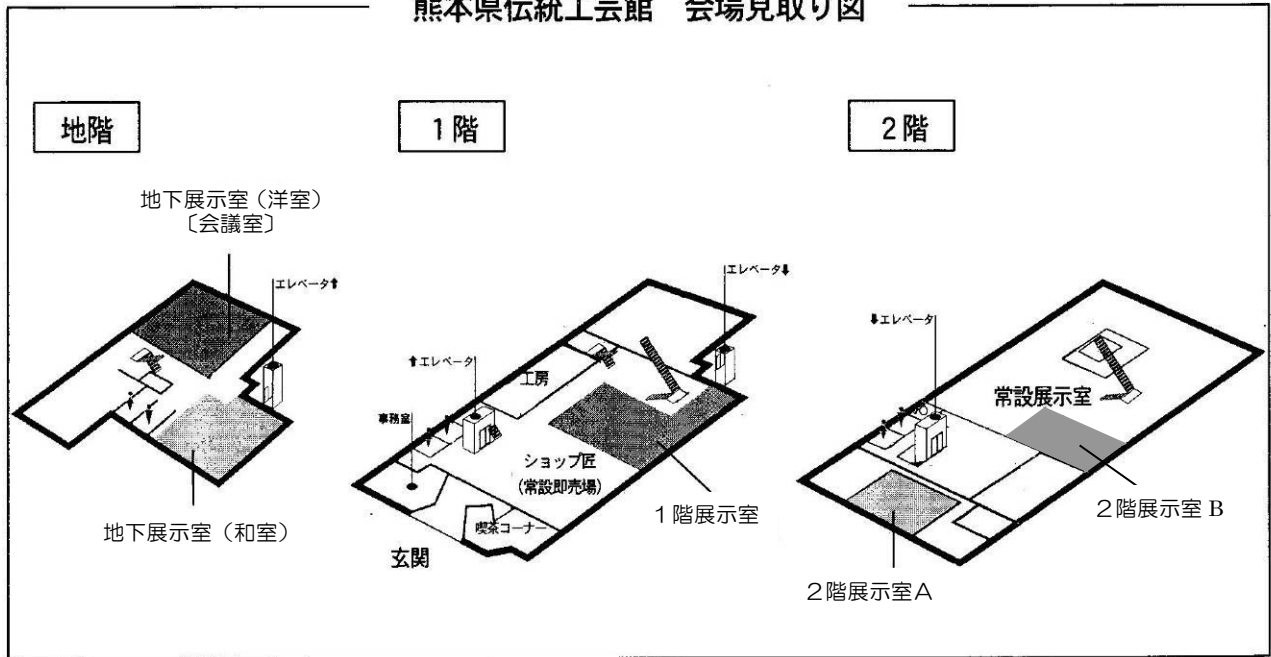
熊本県伝統工芸館　会場見取り図

地階

地下展示室（洋室）
〔会議室〕

エレベータ⬆

地下展示室（和室）

1階

エレベータ⬇

⬆エレベータ

工房

事務室

ショップ匠
(常設即売場)

1階展示室

喫茶コーナー

玄関

2階

⬇エレベータ

常設展示室

2階展示室 B

2階展示室A